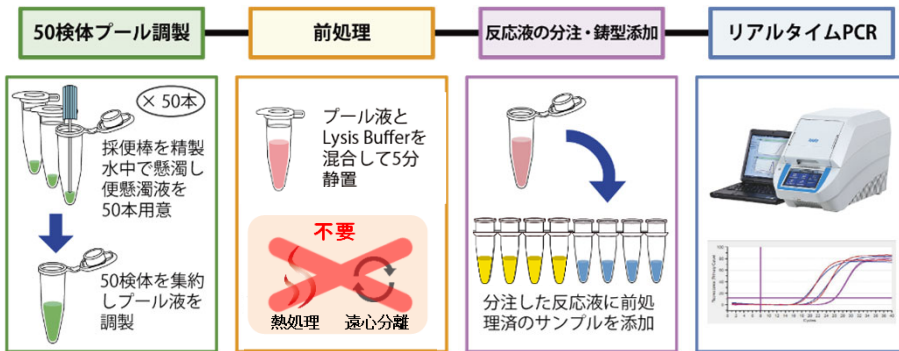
50検体プール調製

前処理

反応液の分注・鋳型添加

リアルタイムPCR

× 50本

採便棒を精製水中で懸濁し便懸濁液を50本用意

50検体を集約しプール液を調製

プール液とLysis Bufferを混合して5分静置

不要

熱処理

遠心分離

分注した反応液に前処理済のサンプルを添加